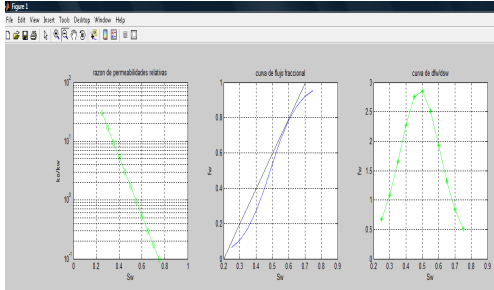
Figure 1

File Edit View Insert Tools Desktop Window Help

razon de permeabilidades relativas

$10^2$

$10^1$

$10^0$

$10^{-1}$

$10^{-2}$

kro/krw

0 0.2 0.4 0.6 0.8 1

Sw

curva de flujo fraccional

1

0.8

0.6

0.4

0.2

0

Fw

0.2 0.3 0.4 0.5 0.6 0.7 0.8 0.9

Sw

curva de dfw/dsw

3

2.5

2

1.5

1

0.5

0

Fw

0.2 0.3 0.4 0.5 0.6 0.7 0.8 0.9

Sw